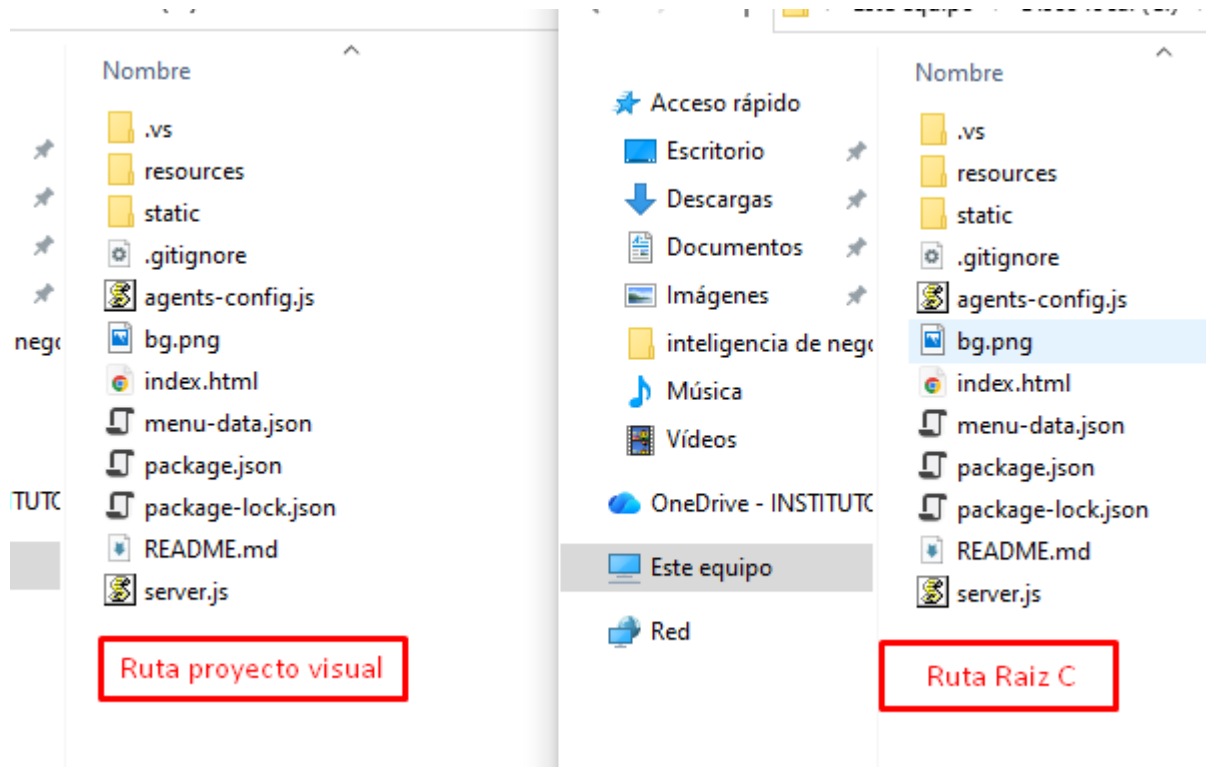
Nombre
.vs
resources
static
.gitignore
agents-config.js
bg.png
index.html
menu-data.json
package.json
package-lock.json
README.md
server.js

nego
ITUTO

Ruta proyecto visual

Acceso rápido
Escritorio
Descargas
Documentos
Imágenes
inteligencia de nego
Música
Vídeos
OneDrive - INSTITUTO
Este equipo
Red

Nombre
.vs
resources
static
.gitignore
agents-config.js
bg.png
index.html
menu-data.json
package.json
package-lock.json
README.md
server.js

Ruta Raiz C